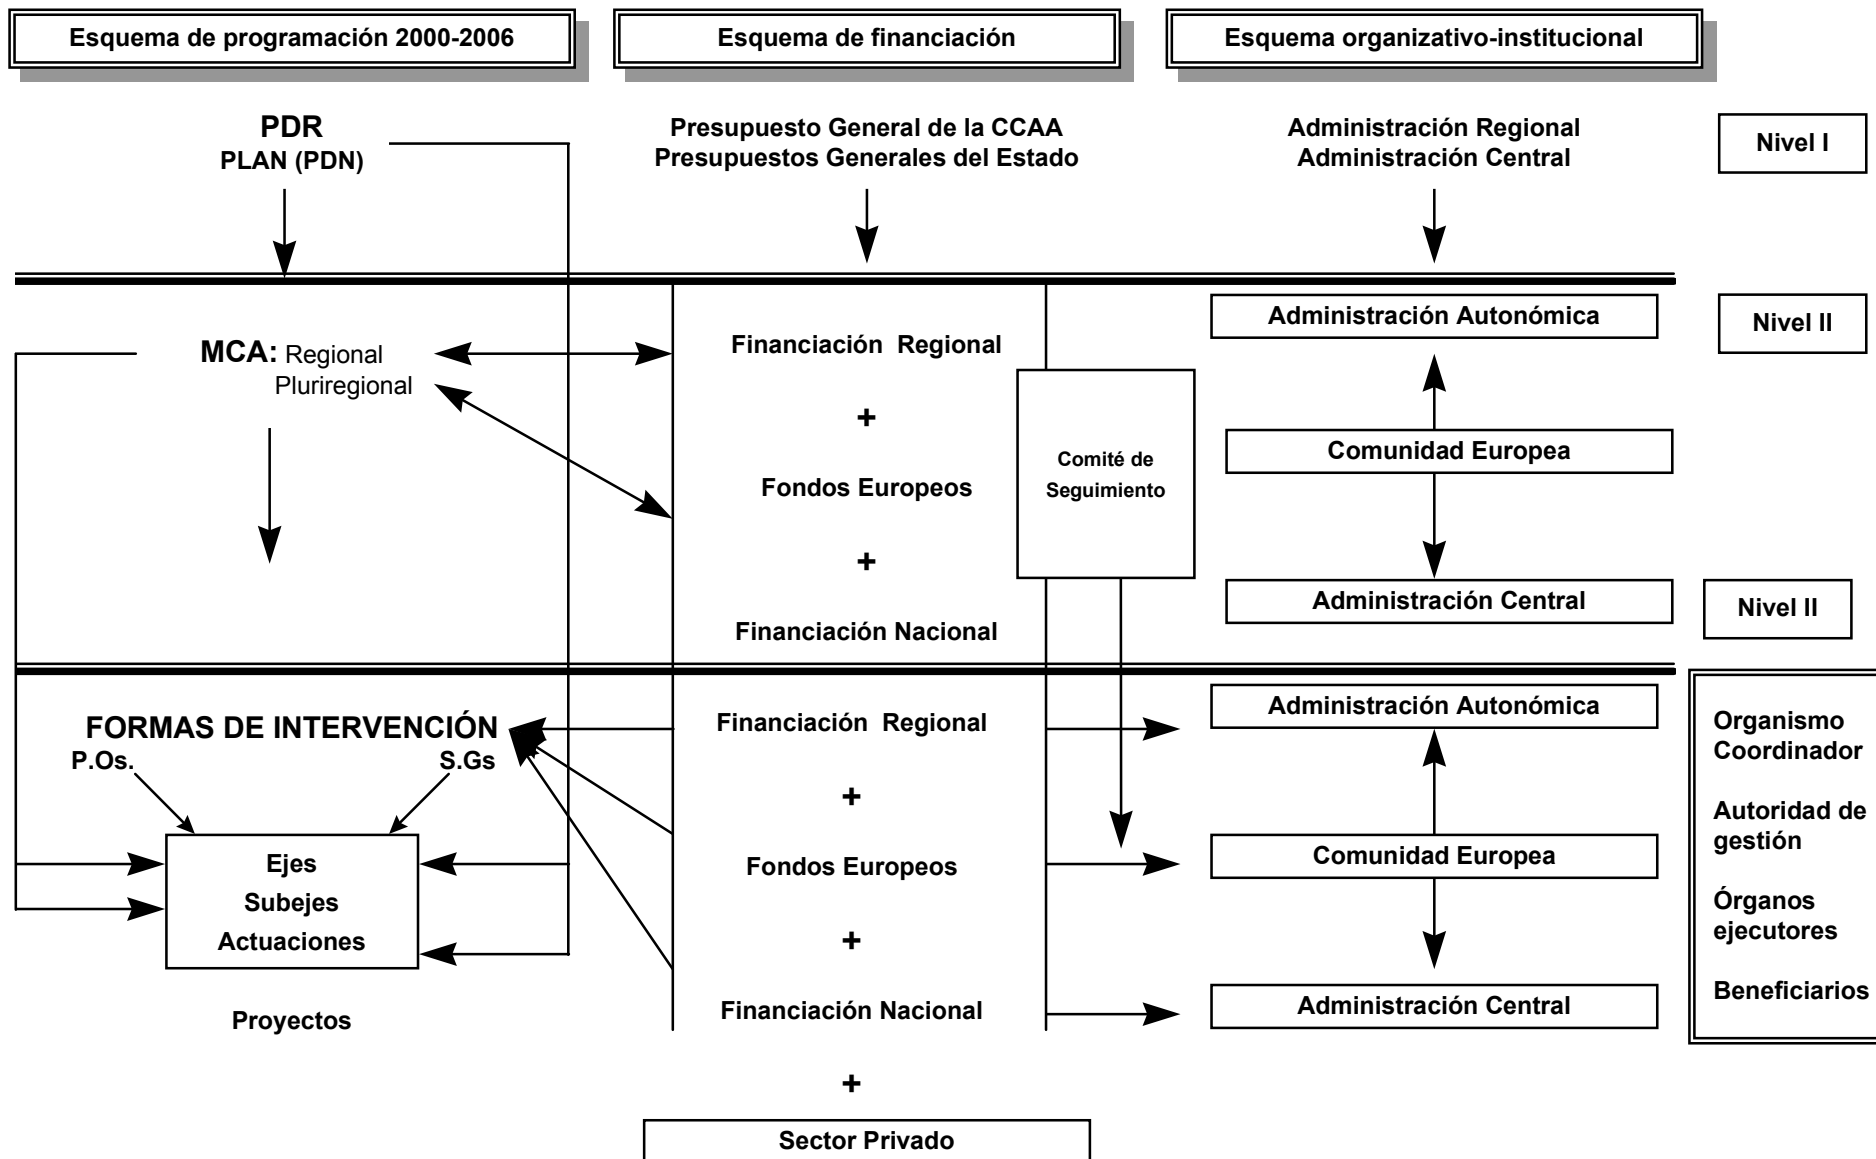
Esquema de programación 2000-2006

Esquema de financiación

Esquema organizativo-institucional

PDR
PLAN (PDN)

Presupuesto General de la CCAA
Presupuestos Generales del Estado

Administración Regional
Administración Central

Nivel I

MCA: Regional
Pluriregional

Financiación Regional

+

Fondos Europeos

+

Financiación Nacional

Comité de Seguimiento

Administración Autonómica

Comunidad Europea

Administración Central

Nivel II

Nivel II

FORMAS DE INTERVENCIÓN
P.Os.
S.Gs

Ejes
Subejes
Actuaciones

Proyectos

Financiación Regional

+

Fondos Europeos

+

Financiación Nacional

+

Sector Privado

Administración Autonómica

Comunidad Europea

Administración Central

Organismo Coordinador

Autoridad de gestión

Órganos ejecutores

Beneficiarios